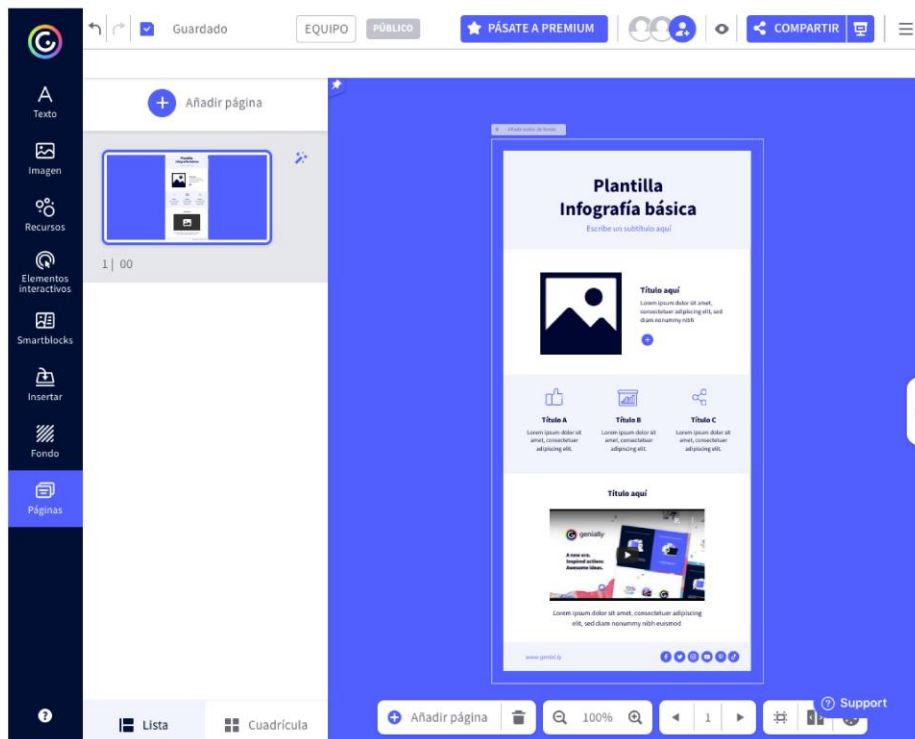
Guardado EQUIPO PÚBLICO PÁSATE A PREMIUM COMPARTIR

Texto
Imagen
Recursos
Elementos interactivos
Smartblocks
Insertar
Fondo
Páginas

Añadir página

1 | 00

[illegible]

Plantilla
Infografía básica
Escribe un subtítulo aquí

Título aquí
Lorem ipsum dolor sit amet, consectetuer adipiscing elit, sed diam nonummy nibh

Título A
Lorem ipsum dolor sit amet, consectetuer adipiscing elit.

Título B
Lorem ipsum dolor sit amet, consectetuer adipiscing elit.

Título C
Lorem ipsum dolor sit amet, consectetuer adipiscing elit.

Título aquí

genially
A new era.
Inspired actions.
Awesome ideas.

Lorem ipsum dolor sit amet, consectetuer adipiscing elit, sed diam nonummy nibh euismod

www.genial.ly

Lista Cuadrícula
Añadir página 100% 1
Support